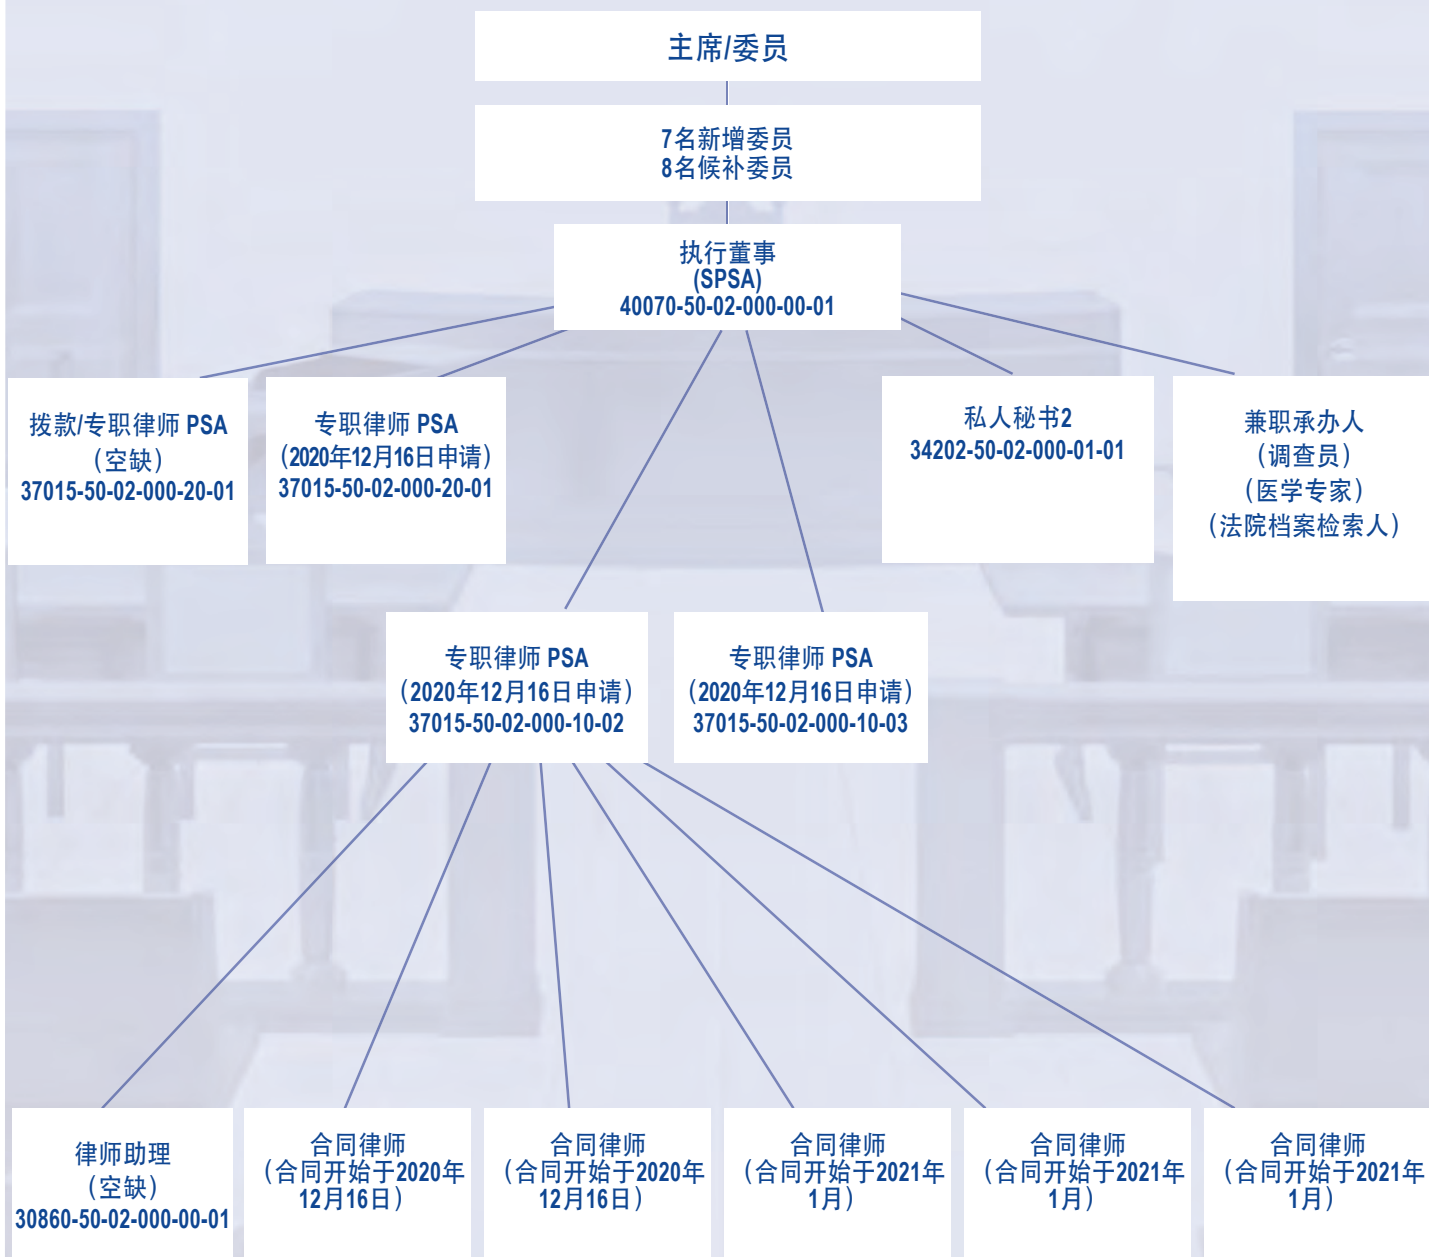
主席/委员

7名新增委员
8名候补委员

执行董事
(SPSA)
40070-50-02-000-00-01

拨款/专职律师 PSA
（空缺）
37015-50-02-000-20-01

专职律师 PSA
（2020年12月16日申请）
37015-50-02-000-20-01

私人秘书2
34202-50-02-000-01-01

兼职承办人
（调查员）
（医学专家）
（法院档案检索人）

专职律师 PSA
（2020年12月16日申请）
37015-50-02-000-10-02

专职律师 PSA
（2020年12月16日申请）
37015-50-02-000-10-03

律师助理
（空缺）
30860-50-02-000-00-01

合同律师
（合同开始于2020年12月16日）

合同律师
（合同开始于2020年12月16日）

合同律师
（合同开始于2021年1月）

合同律师
（合同开始于2021年1月）

合同律师
（合同开始于2021年1月）